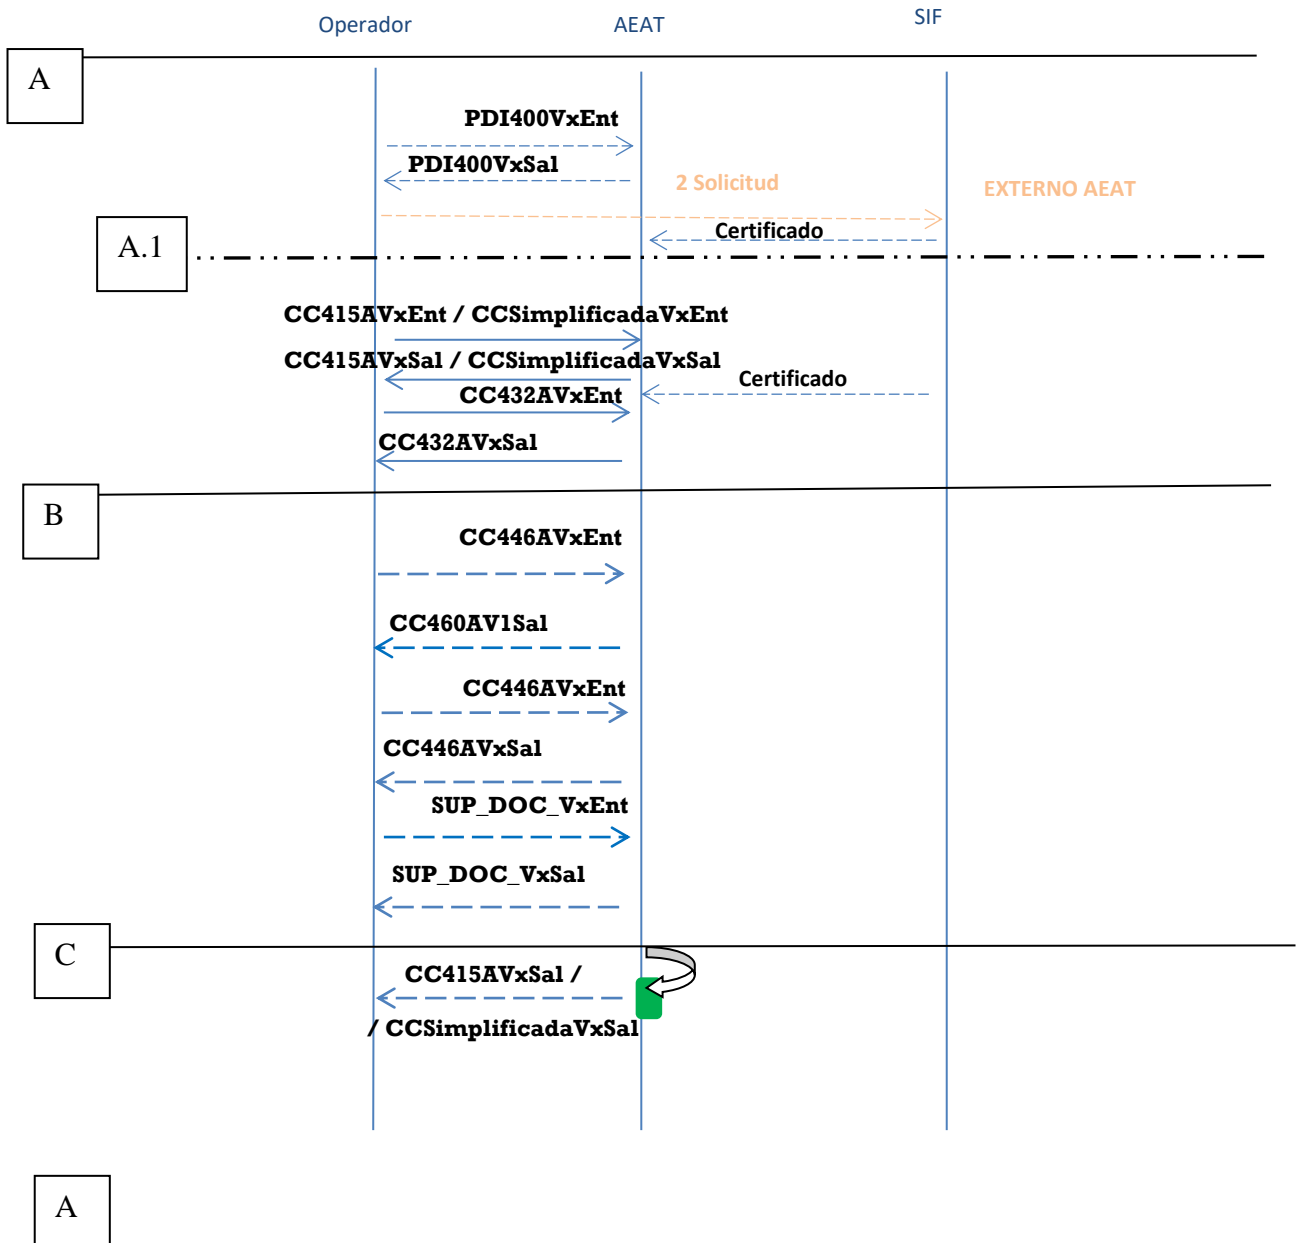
Operador AEAT SIF

A

PDI400VxEnt

PDI400VxSal

2 Solicitud

EXTERNO AEAT

Certificado

A.1

CC415AVxEnt / CCSimplificadaVxEnt

CC415AVxSal / CCSimplificadaVxSal

Certificado

CC432AVxEnt

CC432AVxSal

B

CC446AVxEnt

CC460AV1Sal

CC446AVxEnt

CC446AVxSal

SUP_DOC_VxEnt

SUP_DOC_VxSal

C

CC415AVxSal /

/ CCSimplificadaVxSal

A